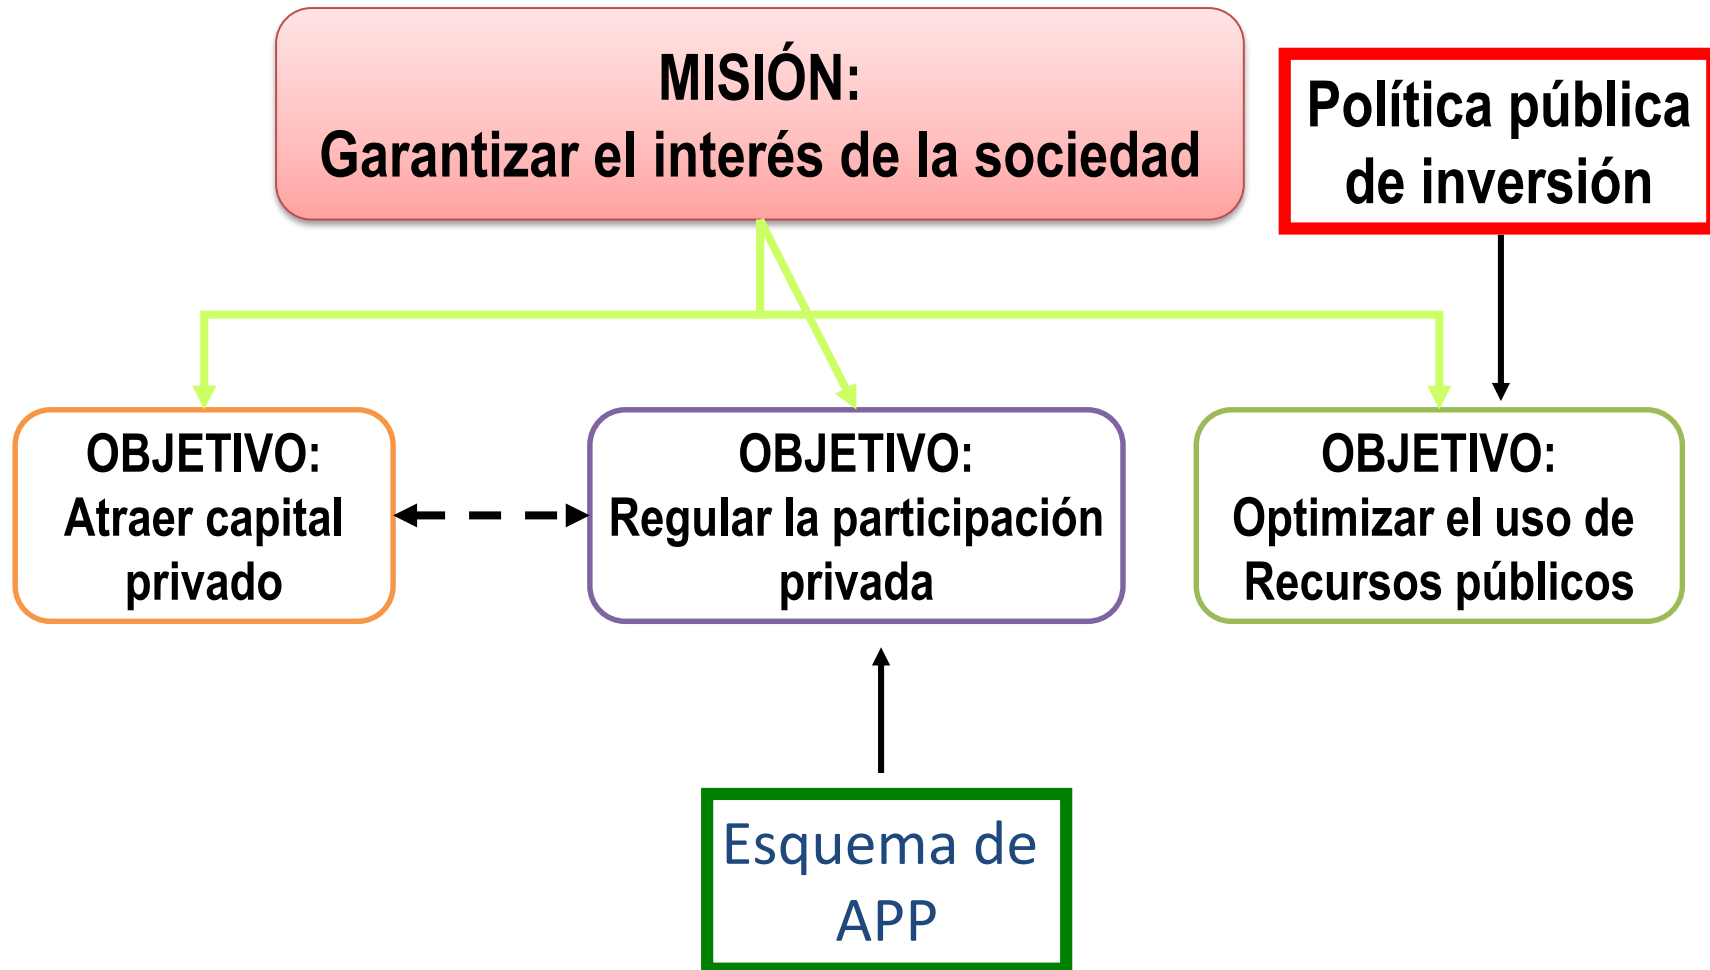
MISIÓN:
Garantizar el interés de la sociedad

Política pública de inversión

OBJETIVO:
Atraer capital privado

OBJETIVO:
Regular la participación privada

OBJETIVO:
Optimizar el uso de Recursos públicos

Esquema de APP